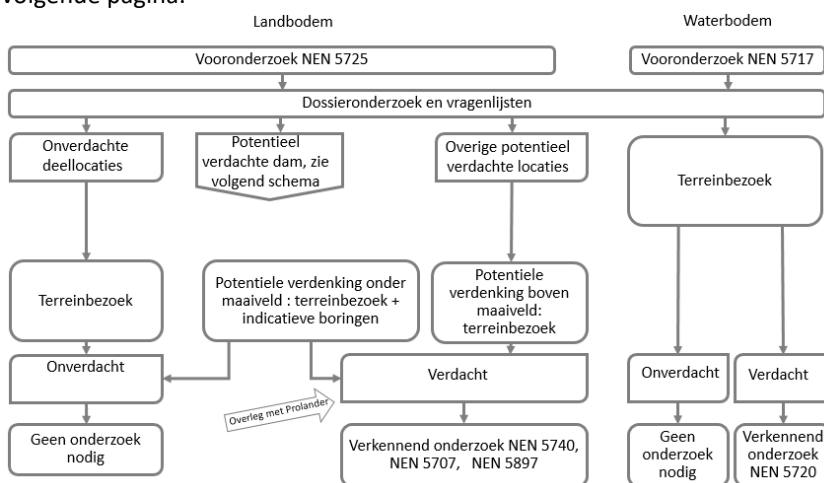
volgende pagina.

Landbodem

Waterbodem

Vooronderzoek NEN 5725

Vooronderzoek NEN 5717

Dossieronderzoek en vragenlijsten

Onverdachte deellocaties

Potentieel verdachte dam, zie volgend schema

Overige potentieel verdachte locaties

Terreinbezoek

Terreinbezoek

Potentiele verdenking onder maaiveld : terreinbezoek + indicatieve boringen

Potentiele verdenking boven maaiveld: terreinbezoek

Onverdacht

Verdacht

Onverdacht

Verdacht

Overleg met Prolander

Geen onderzoek nodig

Verkennend onderzoek NEN 5740, NEN 5707, NEN 5897

Geen onderzoek nodig

Verkennend onderzoek NEN 5720